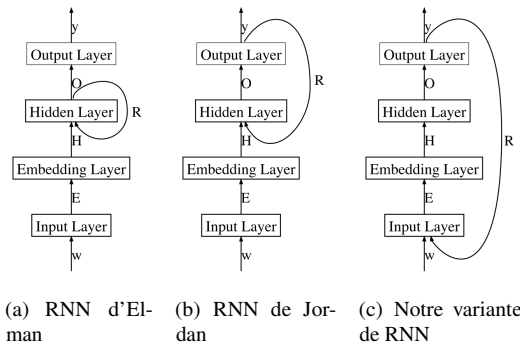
y
Output Layer
O
Hidden Layer
R
H
Embedding Layer
E
Input Layer
w

y
Output Layer
O
R
Hidden Layer
H
Embedding Layer
E
Input Layer
w

y
Output Layer
O
Hidden Layer
H
R
Embedding Layer
E
Input Layer
w

(a) RNN d'Elman

(b) RNN de Jordan

(c) Notre variante de RNN